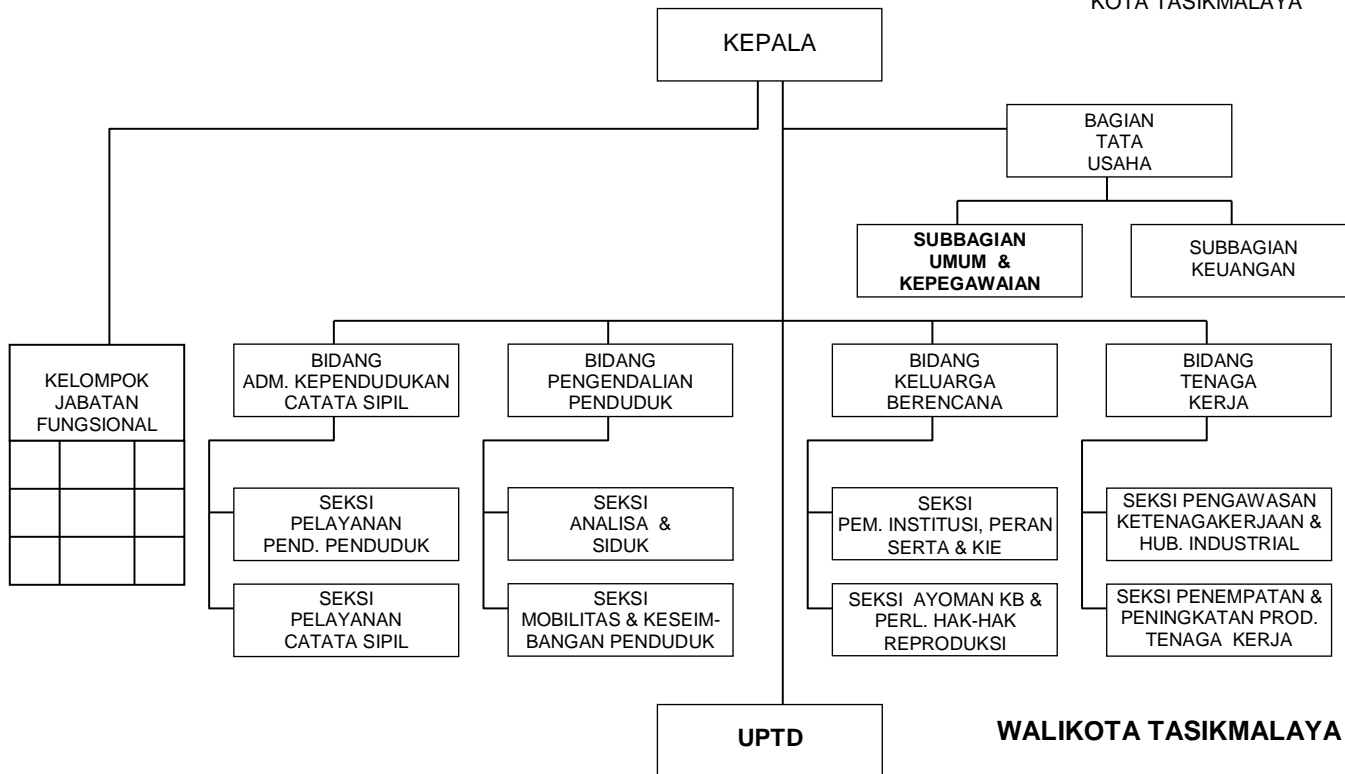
KOTA TASIKMALAYA

KEPALA

BAGIAN TATA USAHA

SUBBAGIAN UMUM & KEPEGAWAIAN

SUBBAGIAN KEUANGAN

KELOMPOK JABATAN FUNGSIONAL

BIDANG ADM. KEPENDUDUKAN CATATA SIPIL

SEKSI PELAYANAN PEND. PENDUDUK

SEKSI PELAYANAN CATATA SIPIL

BIDANG PENGENDALIAN PENDUDUK

SEKSI ANALISA & SIDUK

SEKSI MOBILITAS & KESEIMBANGAN PENDUDUK

BIDANG KELUARGA BERENCANA

SEKSI PEM. INSTITUSI, PERAN SERTA & KIE

SEKSI AYOMAN KB & PERL. HAK-HAK REPRODUKSI

BIDANG TENAGA KERJA

SEKSI PENGAWASAN KETENAGAKERJAAN & HUB. INDUSTRIAL

SEKSI PENEMPATAN & PENINGKATAN PROD. TENAGA KERJA

UPTD

WALIKOTA TASIKMALAYA